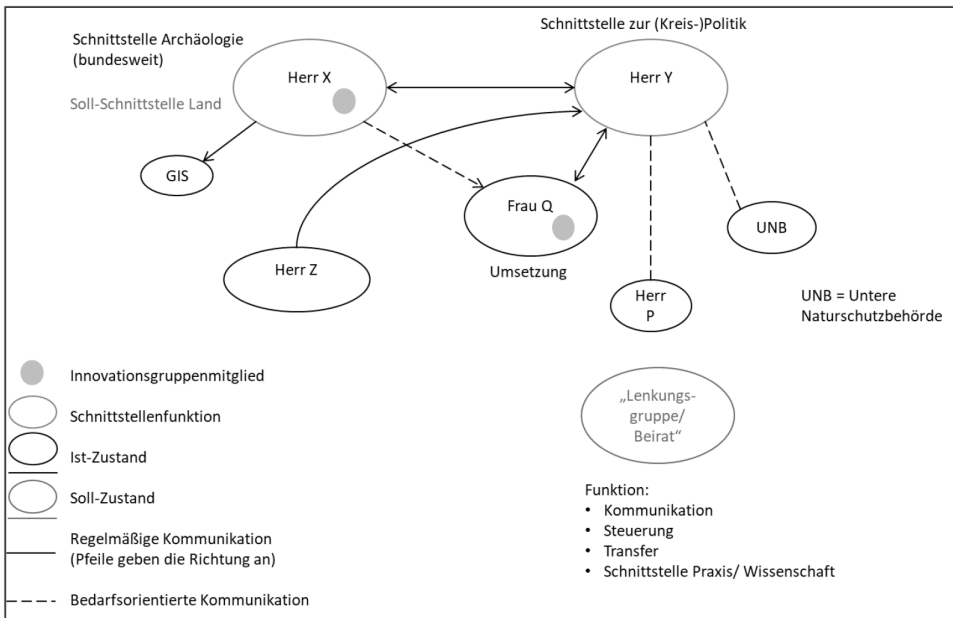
Schnittstelle Archäologie (bundesweit)

Herr X

Soll-Schnittstelle Land

Schnittstelle zur (Kreis-)Politik

Herr Y

GIS

Frau Q

Umsetzung

Herr Z

UNB

Herr P

UNB = Untere Naturschutzbehörde

Innovationsgruppenmitglied

Schnittstellenfunktion

Ist-Zustand

Soll-Zustand

Regelmäßige Kommunikation (Pfeile geben die Richtung an)

Bedarfsorientierte Kommunikation

„Lenkungs-gruppe/ Beirat“

Funktion:
• Kommunikation
• Steuerung
• Transfer
• Schnittstelle Praxis/ Wissenschaft